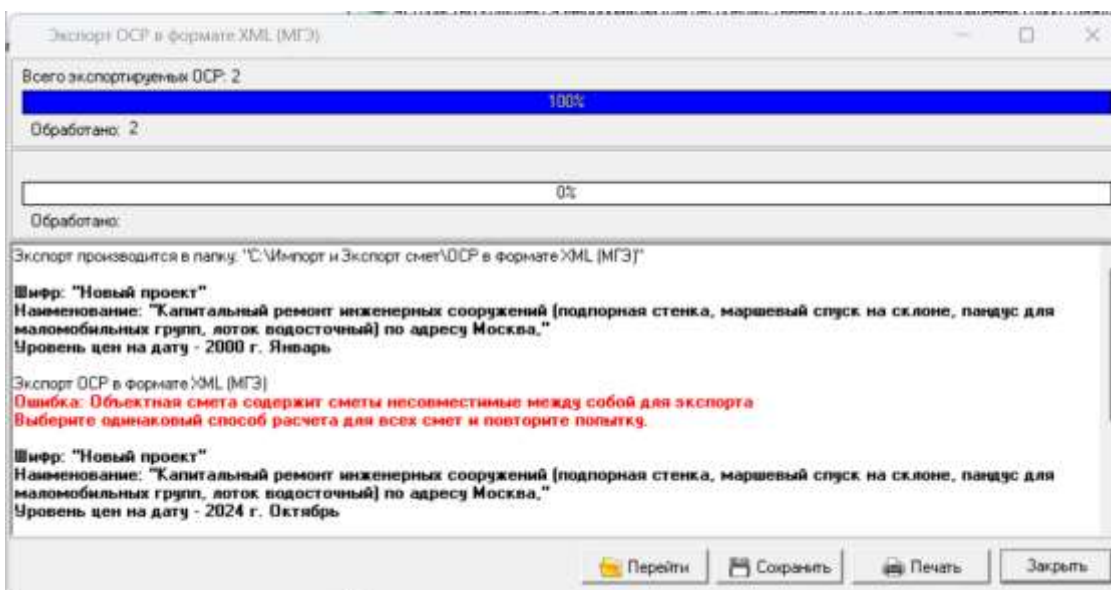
Экспорт ОСР в формате XML (МГЭ)

Всего экспортируемых ОСР: 2

100%

Обработано: 2

0%

Обработано:

Экспорт производится в папку: "C:\Импорт и Экспорт смет\ОСР в формате XML (МГЭ)"

Шифр: "Новый проект"
Наименование: "Капитальный ремонт инженерных сооружений (подпорная стенка, маршевый спуск на склоне, пандус для маломобильных групп, лоток водосточный) по адресу Москва,"
Уровень цен на дату - 2000 г. Январь

Экспорт ОСР в формате XML (МГЭ)
Ошибка: Объектная смета содержит сметы несовместимые между собой для экспорта
Выберите одинаковый способ расчета для всех смет и повторите попытку.

Шифр: "Новый проект"
Наименование: "Капитальный ремонт инженерных сооружений (подпорная стенка, маршевый спуск на склоне, пандус для маломобильных групп, лоток водосточный) по адресу Москва,"
Уровень цен на дату - 2024 г. Октябрь

Перейти | Сохранить | Печать | Закрыть